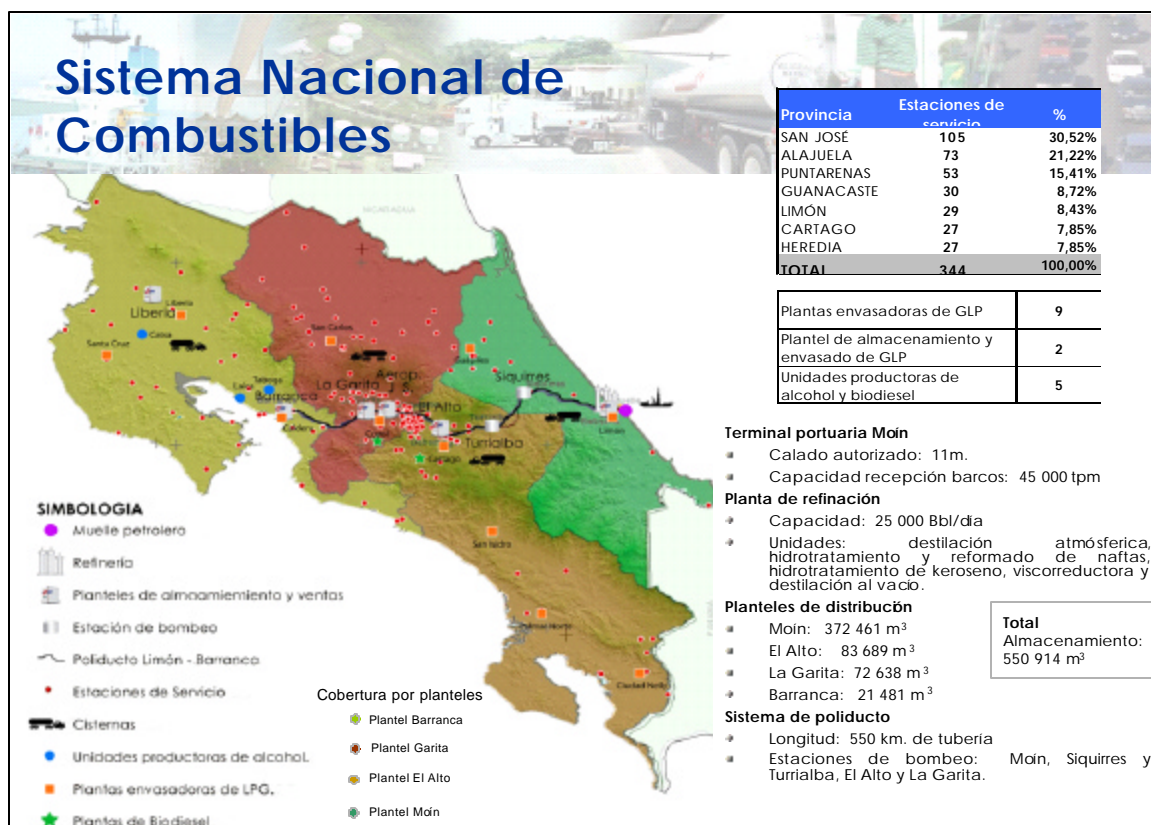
Sistema Nacional de Combustibles

| Provincia | Estaciones de servicio | % |
|---|---|---|
| SAN JOSÉ | 105 | 30,52% |
| ALAJUELA | 73 | 21,22% |
| PUNTARENAS | 53 | 15,41% |
| GUANACASTE | 30 | 8,72% |
| LIMÓN | 29 | 8,43% |
| CARTAGO | 27 | 7,85% |
| HEREDIA | 27 | 7,85% |
| TOTAL | 344 | 100,00% |

| | |
|---|---|
| Plantas envasadoras de GLP | 9 |
| Plantel de almacenamiento y envasado de GLP | 2 |
| Unidades productoras de alcohol y biodiesel | 5 |

NICARAGUA
Liberia
Santa Cruz
San Carlos
Guápiles
Siquirres
Aerop. J. S.
La Garita
Barranca
Caldera
El Alto
Turrialba
Limón
Cartago
San Isidro
Palmar Norte
Ciudad Neily

SIMBOLOGIA
Muelle petrolero
Refinería
Planteles de almacenamiento y ventas
Estación de bombeo
Poliducto Limón - Barranca
Estaciones de Servicio
Cisternas
Unidades productoras de alcohol.
Plantas envasadoras de LPG.
Plantas de Biodiesel

Cobertura por planteles
Plantel Barranca
Plantel Garita
Plantel El Alto
Plantel Moín

Terminal portuaria Moín
Calado autorizado: 11m.
Capacidad recepción barcos: 45 000 tpm

Planta de refinación
Capacidad: 25 000 Bbl/dia
Unidades: destilación atmósferica, hidrotratamiento y reformado de naftas, hidrotratamiento de keroseno, viscorreductora y destilación al vacio.

Planteles de distribución
Moin: 372 461 m$^3$
El Alto: 83 689 m$^3$
La Garita: 72 638 m$^3$
Barranca: 21 481 m$^3$

Total
Almacenamiento: 550 914 m$^3$

Sistema de poliducto
Longitud: 550 km. de tuberia
Estaciones de bombeo: Moin, Siquirres y Turrialba, El Alto y La Garita.